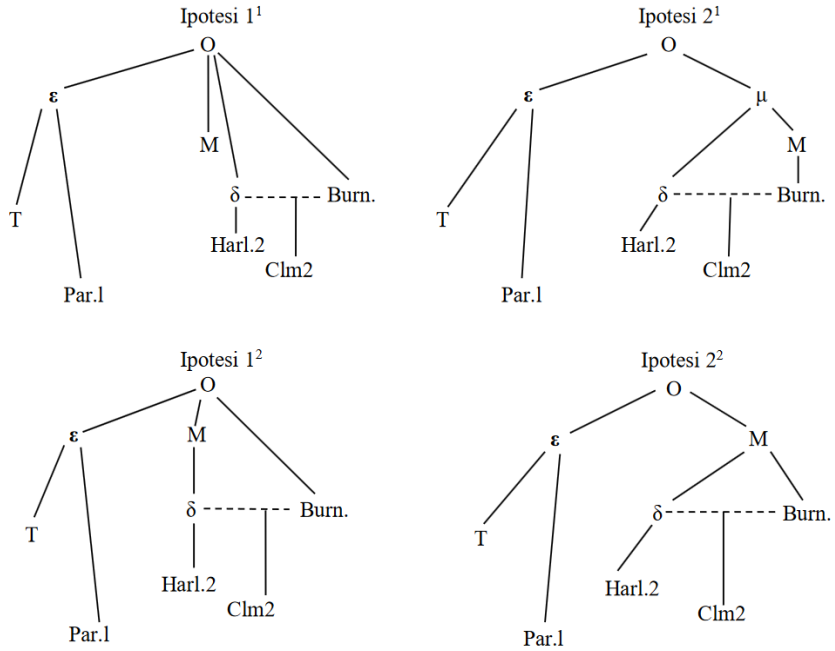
Ipotesi $1^1$

O

ε

M

T

δ

Burn.

Harl.2

Clm2

Par.l

Ipotesi $2^1$

O

ε

μ

M

T

δ

Burn.

Harl.2

Clm2

Par.l

Ipotesi $1^2$

O

ε

M

T

δ

Burn.

Harl.2

Clm2

Par.l

Ipotesi $2^2$

O

ε

M

T

δ

Burn.

Harl.2

Clm2

Par.l